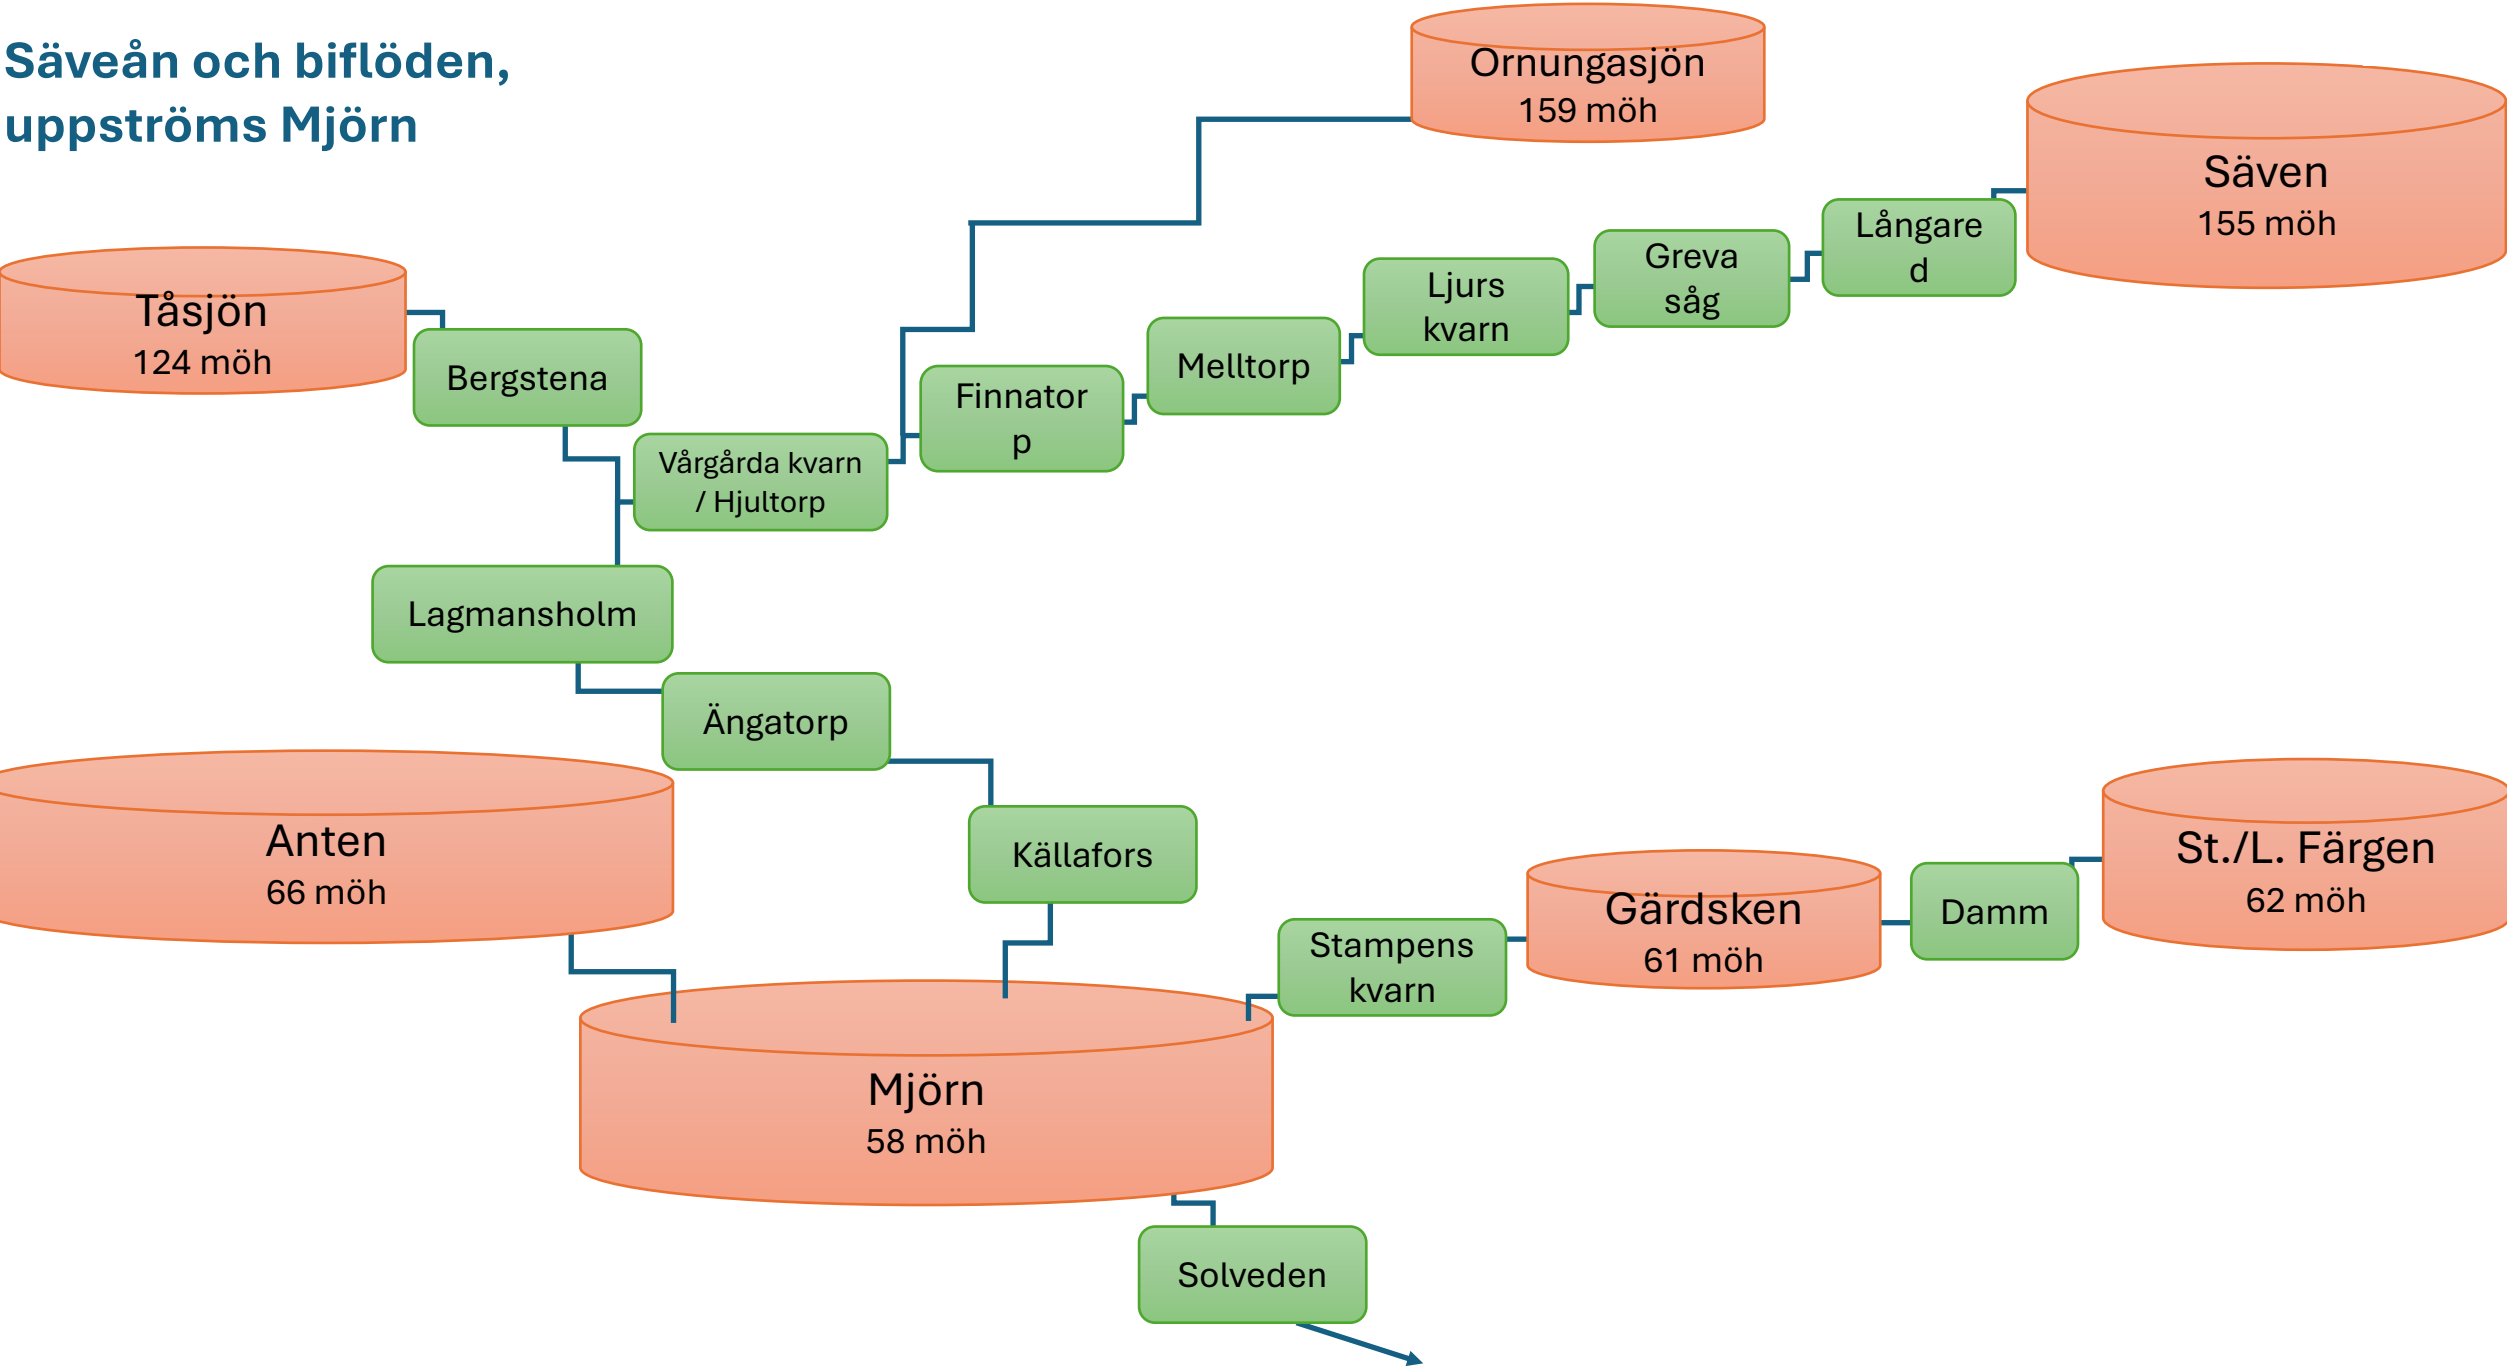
Säveån och biflöden, uppströms Mjörn

Ornungasjön
159 möh

Säven
155 möh

Tåsjön
124 möh

Bergstena

Långare
d

Greva
såg

Ljurs
kvarn

Melltorp

Finnator
p

Vårgårda kvarn
/ Hjultorp

Lagmansholm

Ängatorp

Anten
66 möh

Källafors

St./L. Färgen
62 möh

Gärdsken
61 möh

Damm

Stampens
kvarn

Mjörn
58 möh

Solveden